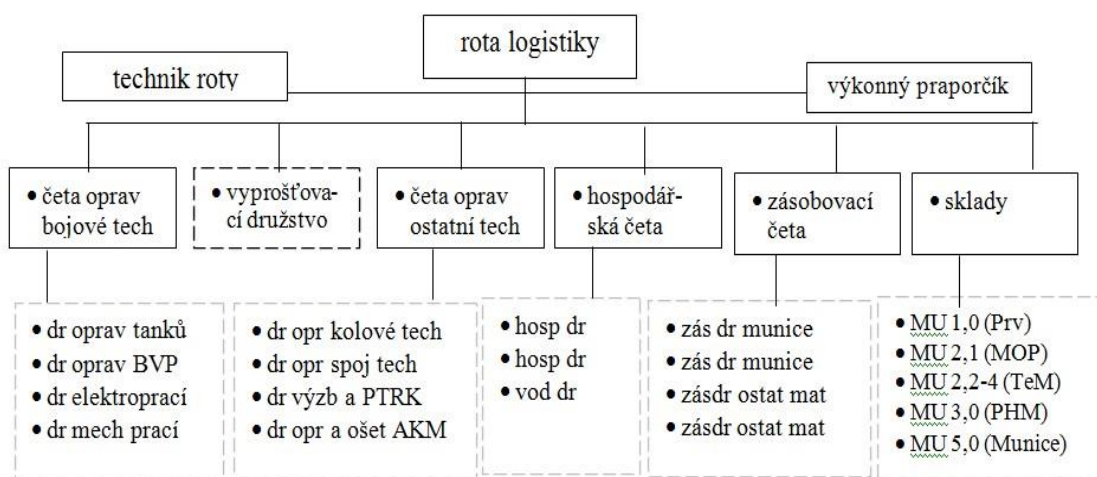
rota logistiky

technik roty

výkonný praporčík

• četa oprav bojové tech

• vyprošťovací družstvo

• četa oprav ostatní tech

• hospodářská četa

• zásobovací četa

• sklady

• dr oprav tanků
• dr oprav BVP
• dr elektroprací
• dr mech prací

• dr opr kolové tech
• dr opr spoj tech
• dr výzb a PTRK
• dr opr a ošet AKM

• hosp dr
• hosp dr
• vod dr

• zás dr munice
• zás dr munice
• zásdr ostat mat
• zásdr ostat mat

• MU 1,0 (Prv)
• MU 2,1 (MOP)
• MU 2,2-4 (TeM)
• MU 3,0 (PHM)
• MU 5,0 (Munice)